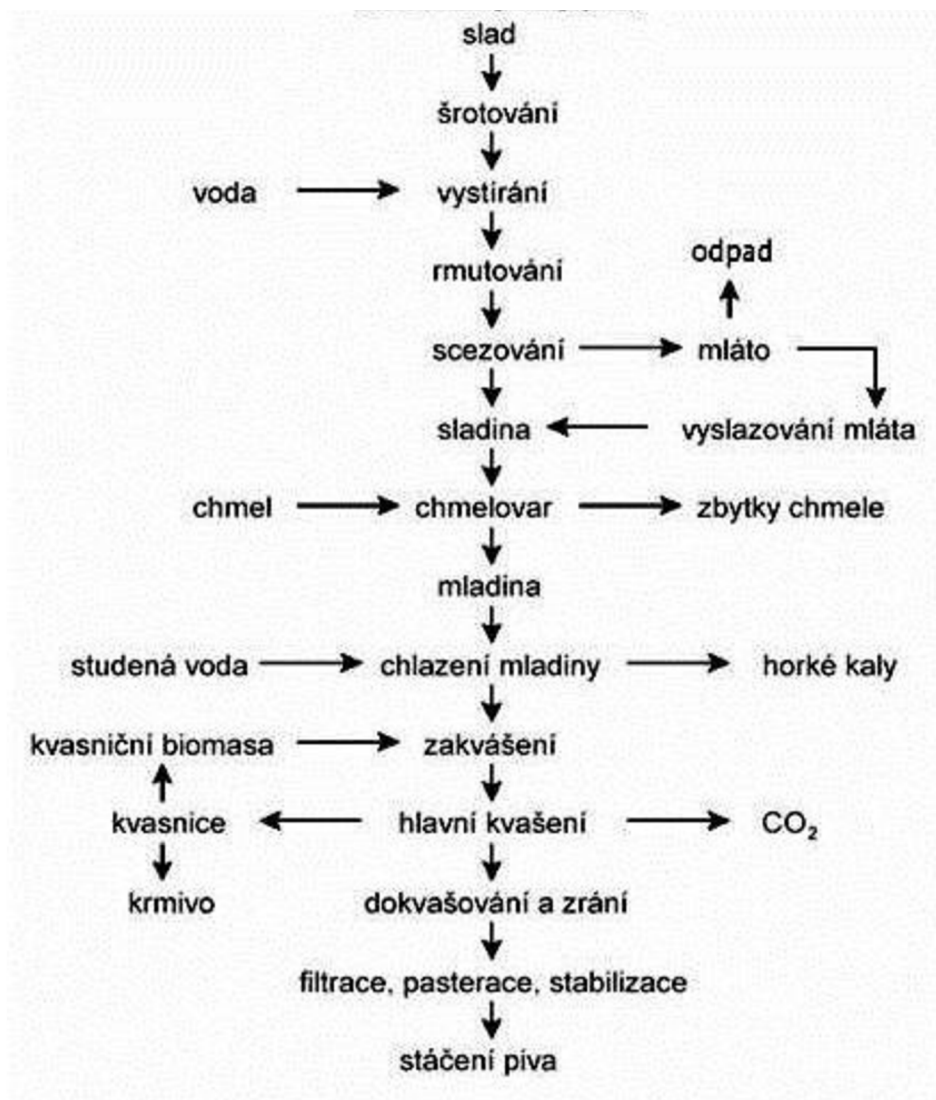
slad

šrotování

voda

vystírání

rmutování

odpad

scezování

mláto

sladina

vyslazování mláta

chmel

chmelovar

zbytky chmele

mladina

studená voda

chlazení mladiny

horké kaly

kvasniční biomasa

zakvášení

kvasnice

hlavní kvašení

$CO_2$

krmivo

dokvašování a zrání

filtrace, pasterace, stabilizace

stáčení piva